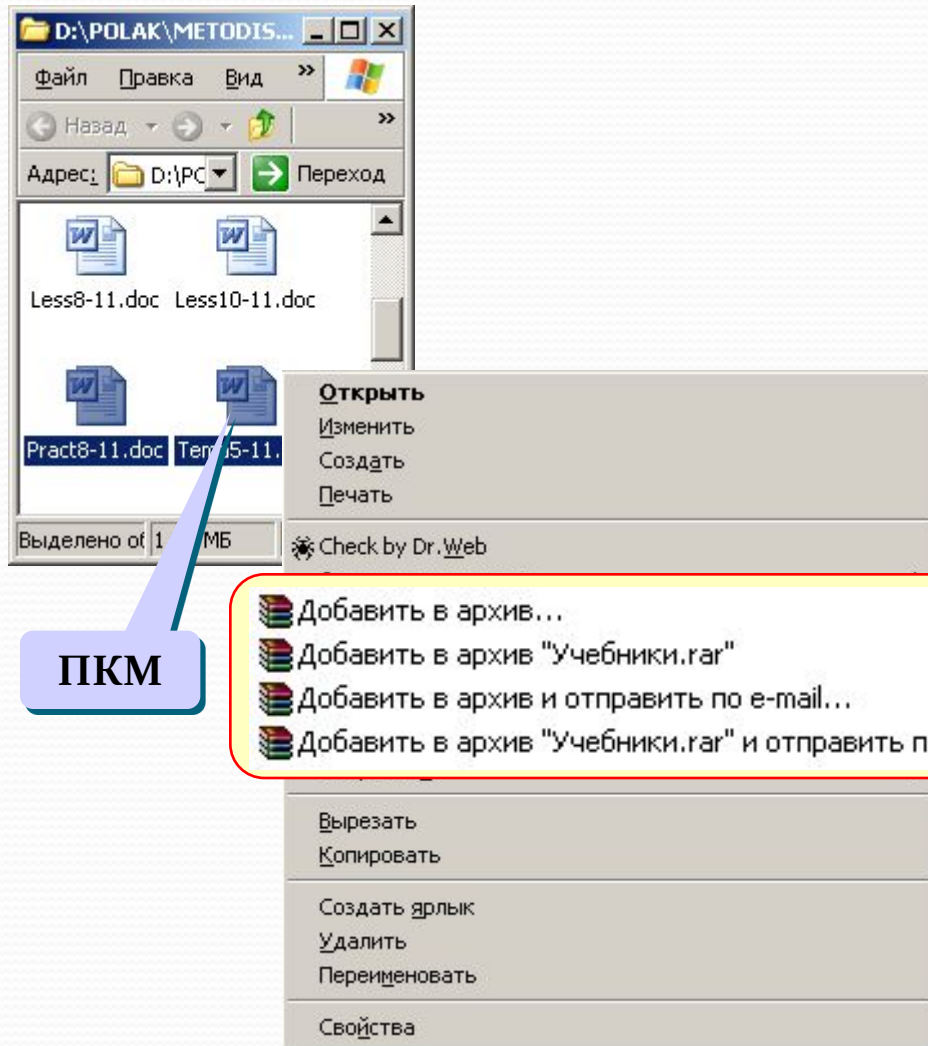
D:\POLAK\METODIS...

Файл Правка Вид »

Назад »

Адрес: D:\PC Переход

Less8-11.doc Less10-11.doc

Pract8-11.doc Tem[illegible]5-11.

Выделено о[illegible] 1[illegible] МБ

Открыть
Изменить
Создать
Печать

Check by Dr.Web

Добавить в архив...
Добавить в архив "Учебники.rar"
Добавить в архив и отправить по e-mail...
Добавить в архив "Учебники.rar" и отправить п

ПКМ

Вырезать
Копировать

Создать ярлык
Удалить
Переименовать

Свойства